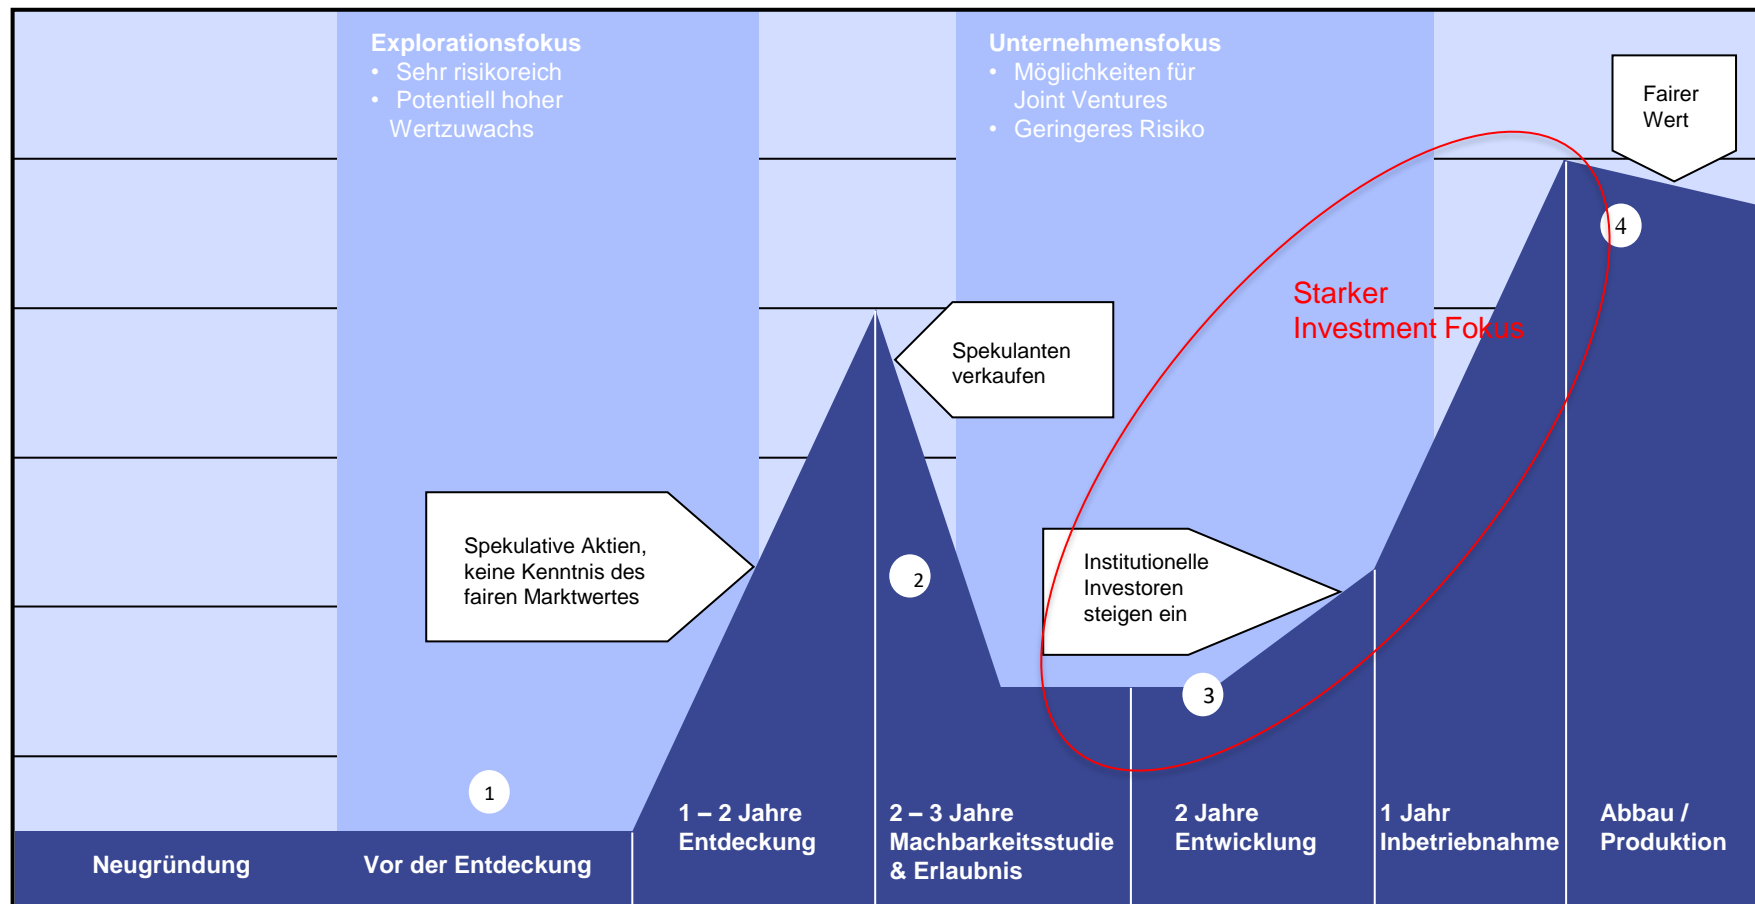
Explorationsfokus
• Sehr risikoreich
• Potentiell hoher Wertzuwachs

Unternehmensfokus
• Möglichkeiten für Joint Ventures
• Geringeres Risiko

Fairer Wert

4

Starker Investment Fokus

Spekulanten verkaufen

Spekulative Aktien, keine Kenntnis des fairen Marktwertes

2

Institutionelle Investoren steigen ein

3

1

Neugründung

Vor der Entdeckung

1 – 2 Jahre Entdeckung

2 – 3 Jahre Machbarkeitsstudie & Erlaubnis

2 Jahre Entwicklung

1 Jahr Inbetriebnahme

Abbau / Produktion